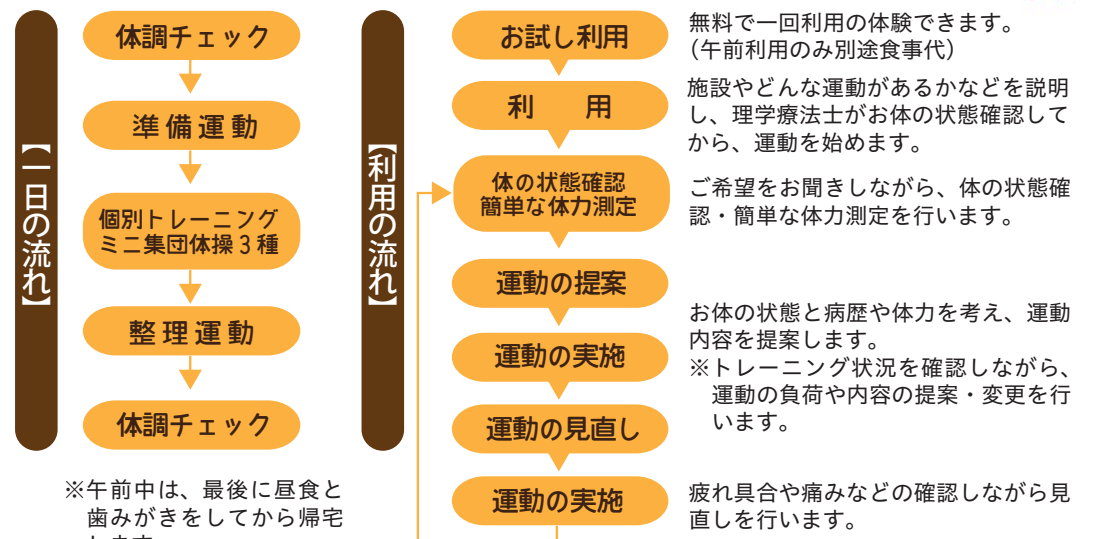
【一日の流れ】

体調チェック

準備運動

個別トレーニング
ミニ集団体操３種

整理運動

体調チェック

※午前中は、最後に昼食と歯みがきをしてから帰宅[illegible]

【利用の流れ】

お試し利用

無料で一回利用の体験できます。
（午前利用のみ別途食事代）

利　用

施設やどんな運動があるかなどを説明し、理学療法士がお体の状態確認してから、運動を始めます。

体の状態確認
簡単な体力測定

ご希望をお聞きしながら、体の状態確認・簡単な体力測定を行います。

運動の提案

お体の状態と病歴や体力を考え、運動内容を提案します。
※トレーニング状況を確認しながら、運動の負荷や内容の提案・変更を行います。

運動の実施

運動の見直し

運動の実施

疲れ具合や痛みなどの確認しながら見直しを行います。